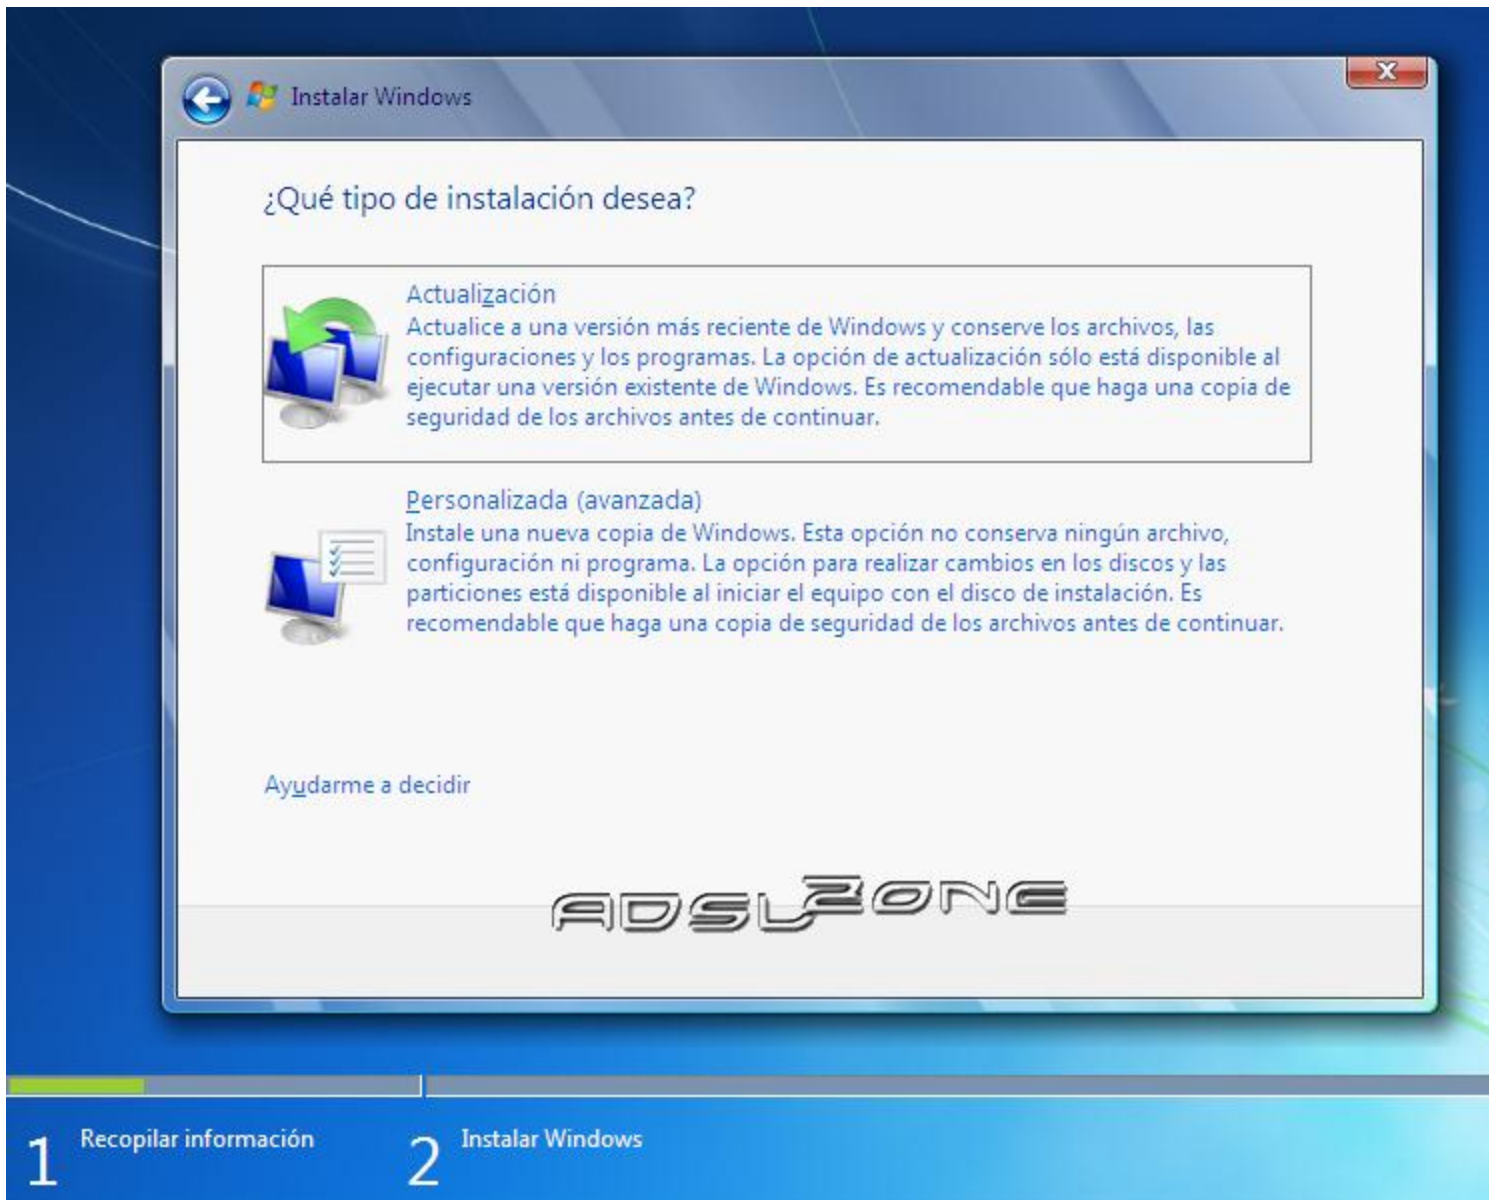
Instalar Windows

¿Qué tipo de instalación desea?

Actualización
Actualice a una versión más reciente de Windows y conserve los archivos, las configuraciones y los programas. La opción de actualización sólo está disponible al ejecutar una versión existente de Windows. Es recomendable que haga una copia de seguridad de los archivos antes de continuar.

Personalizada (avanzada)
Instale una nueva copia de Windows. Esta opción no conserva ningún archivo, configuración ni programa. La opción para realizar cambios en los discos y las particiones está disponible al iniciar el equipo con el disco de instalación. Es recomendable que haga una copia de seguridad de los archivos antes de continuar.

Ayudarme a decidir

ADSLZONE

1 Recopilar información

2 Instalar Windows